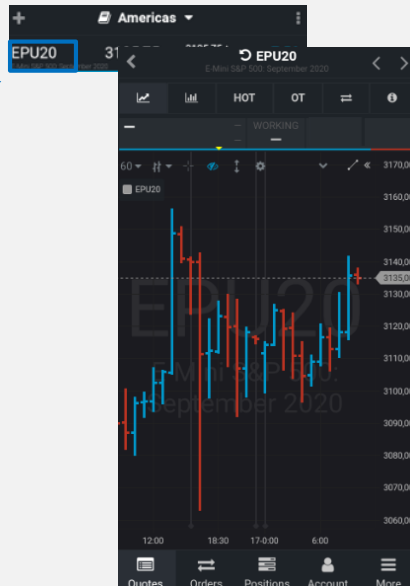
+ Americas

EPU20 313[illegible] 3135.75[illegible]
E-Mini S&P 500: September 2020

EPU20
E-Mini S&P 500: September 2020

HOT OT

WORKING

60

EPU20

EPU20
E-Mini S&P 500:
September 2020

3170,00
3160,00
3150,00
3140,00
3135,00
3130,00
3120,00
3110,00
3100,00
3090,00
3080,00
3070,00
3060,00

12:00 18:30 17-0:00 6:00

Quotes Orders Positions Account More